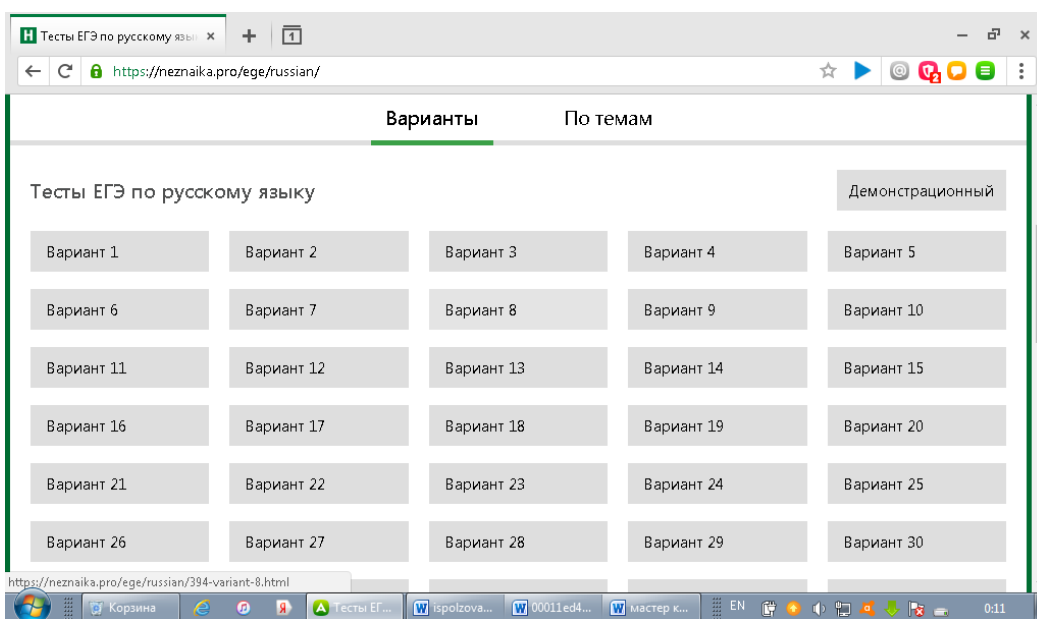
Тесты ЕГЭ по русскому язы ×
https://neznaika.pro/ege/russian/

Варианты По темам

Тесты ЕГЭ по русскому языку

Демонстрационный

| Вариант 1 | Вариант 2 | Вариант 3 | Вариант 4 | Вариант 5 |
|---|---|---|---|---|
| Вариант 6 | Вариант 7 | Вариант 8 | Вариант 9 | Вариант 10 |
| Вариант 11 | Вариант 12 | Вариант 13 | Вариант 14 | Вариант 15 |
| Вариант 16 | Вариант 17 | Вариант 18 | Вариант 19 | Вариант 20 |
| Вариант 21 | Вариант 22 | Вариант 23 | Вариант 24 | Вариант 25 |
| Вариант 26 | Вариант 27 | Вариант 28 | Вариант 29 | Вариант 30 |

https://neznaika.pro/ege/russian/394-variant-8.html

Корзина Тесты ЕГ... ispolzova... 00011ed4... мастер к... EN 0:11